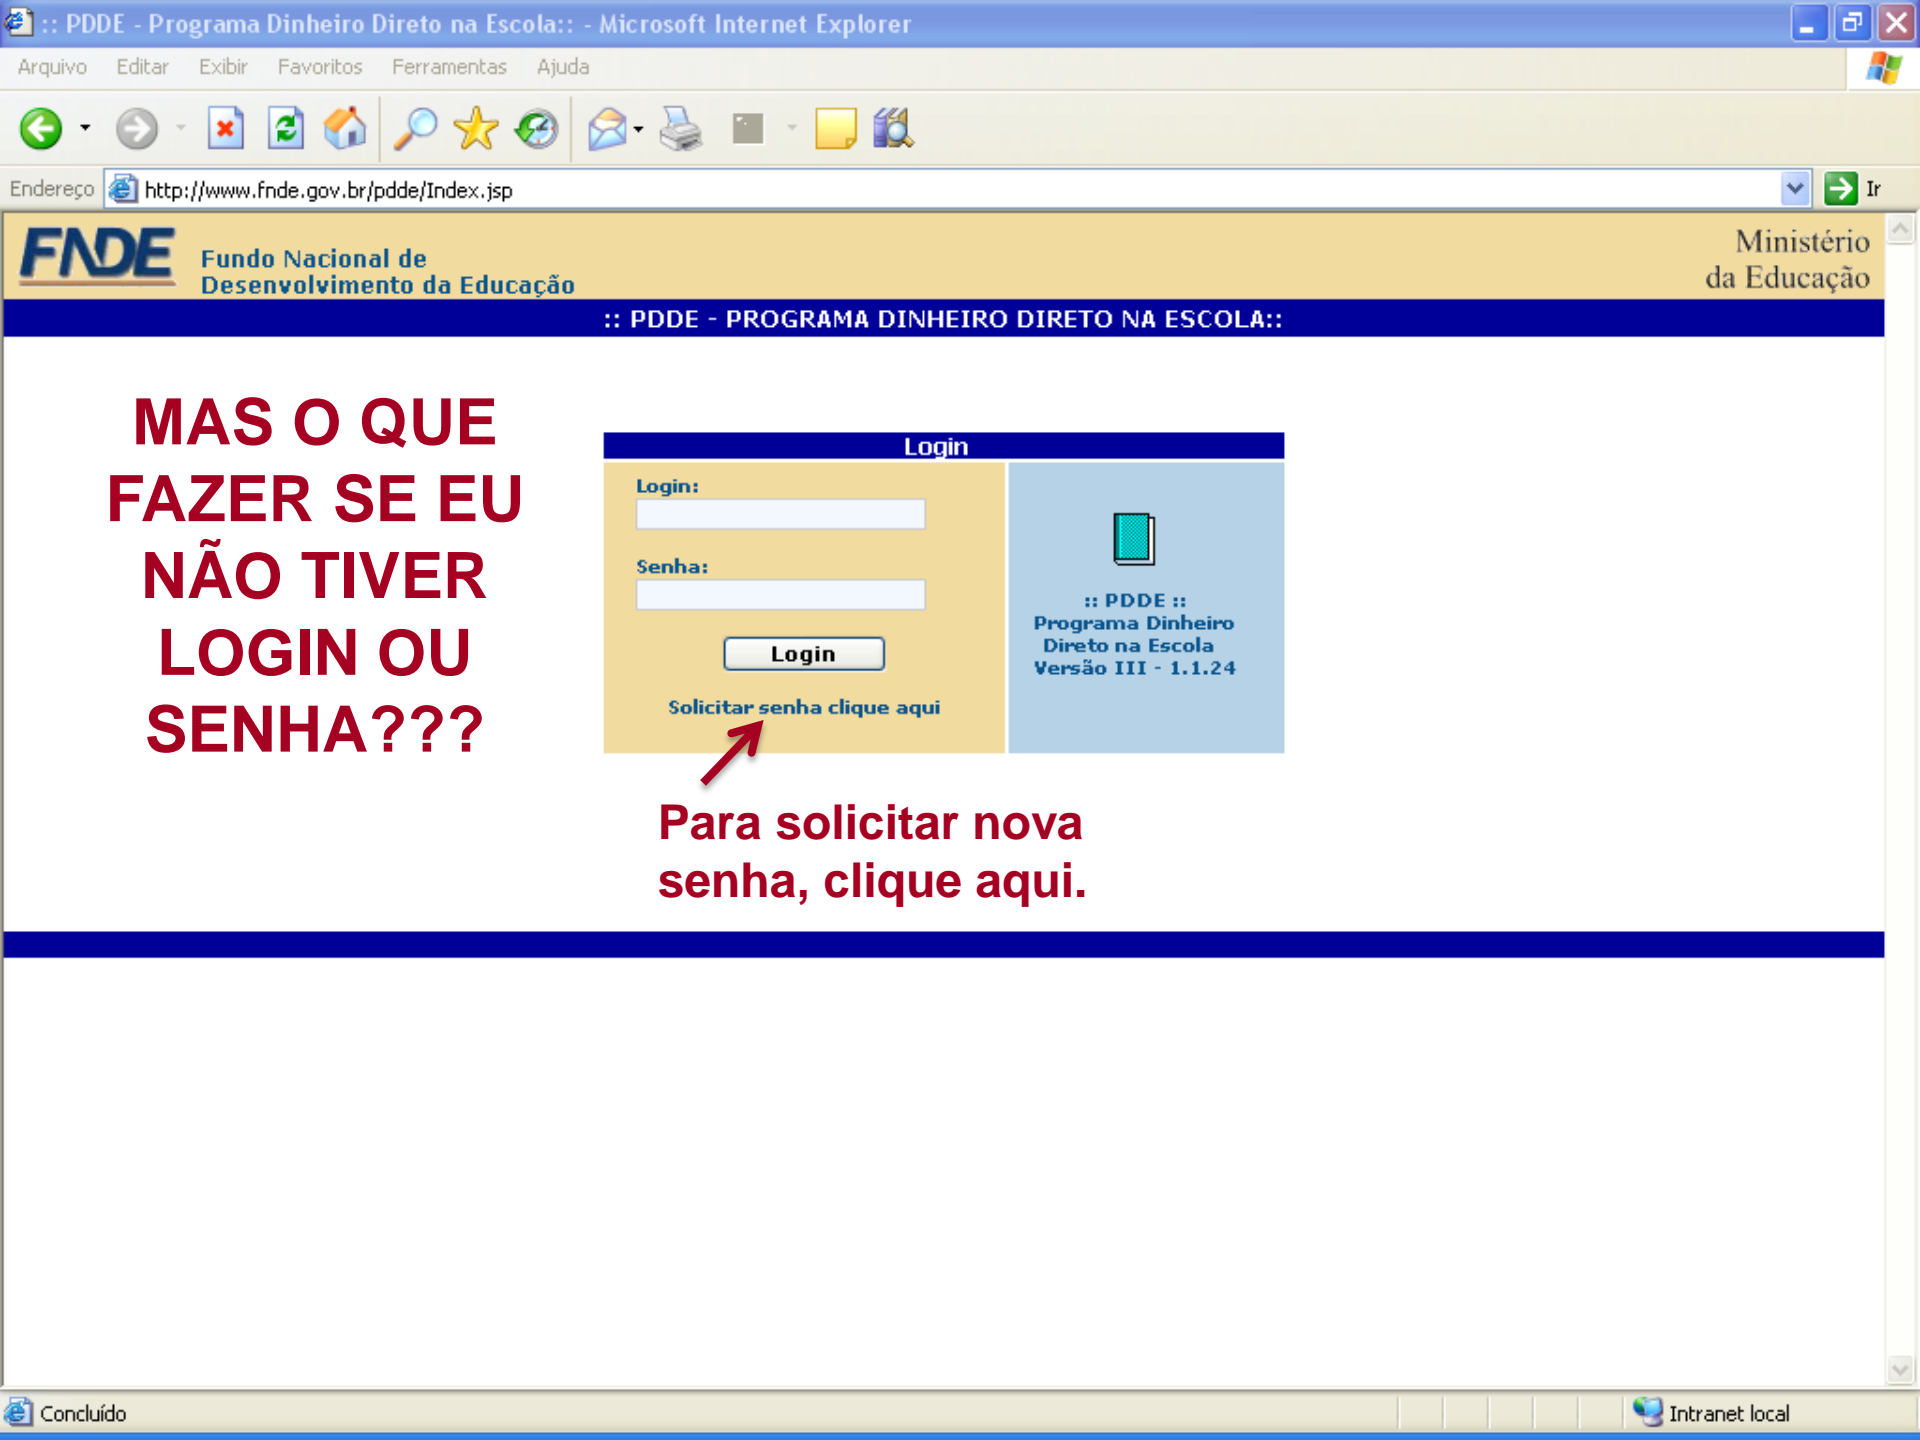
:: PDDE - Programa Dinheiro Direto na Escola:: - Microsoft Internet Explorer

Arquivo Editar Exibir Favoritos Ferramentas Ajuda

Endereço http://www.fnde.gov.br/pdde/Index.jsp Ir

FNDE Fundo Nacional de Desenvolvimento da Educação

Ministério da Educação

:: PDDE - PROGRAMA DINHEIRO DIRETO NA ESCOLA::

MAS O QUE FAZER SE EU NÃO TIVER LOGIN OU SENHA???

Login

Login:

Senha:

Login

Solicitar senha clique aqui

:: PDDE ::
Programa Dinheiro Direto na Escola
Versão III - 1.1.24

Para solicitar nova senha, clique aqui.

Concluído

Intranet local